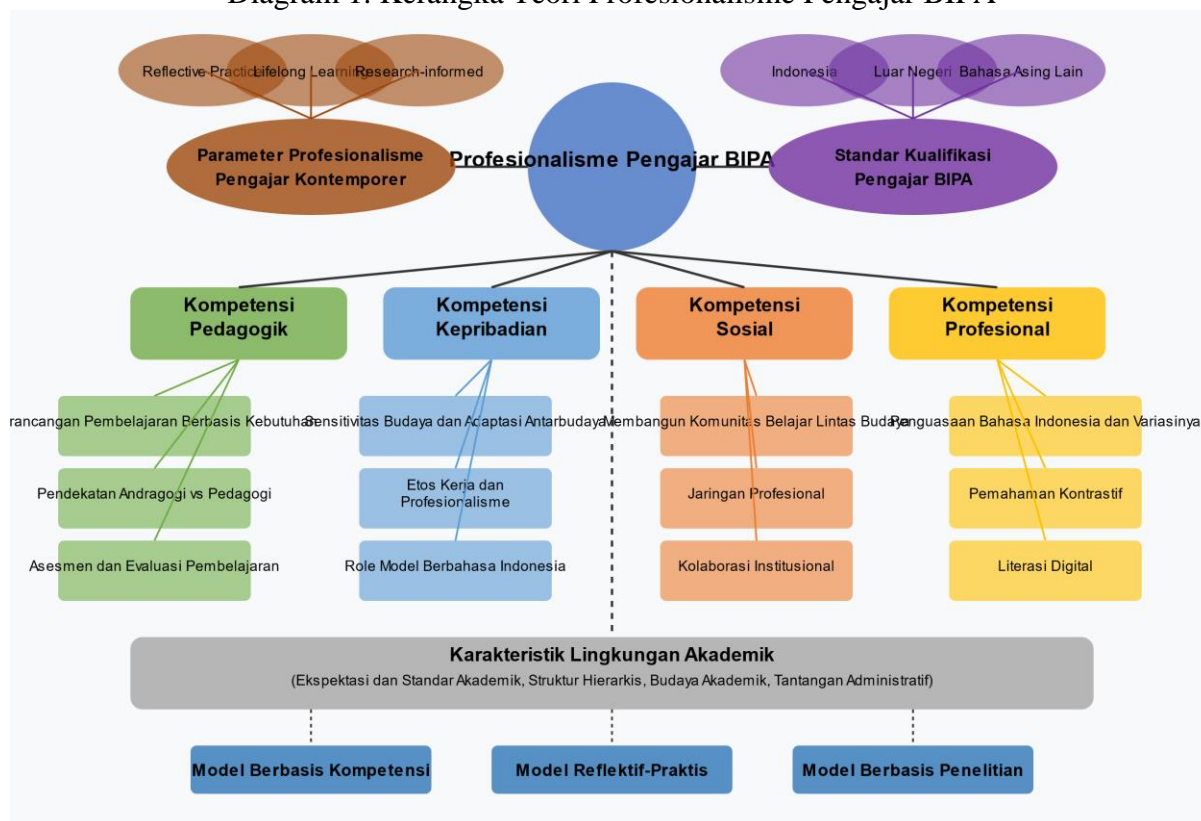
Diagram 1. Kerangka Teori Profesionalisme Pengajar BIPA

Reflective Practice Lifelong Learning Research-informed

Indonesia Luar Negeri Bahasa Asing Lain

Parameter Profesionalisme Pengajar Kontemporer

Profesionalisme Pengajar BIPA

Standar Kualifikasi Pengajar BIPA

Kompetensi Pedagogik

Kompetensi Kepribadian

Kompetensi Sosial

Kompetensi Profesional

Perancangan Pembelajaran Berbasis Kebutuhan

Pendekatan Andragogi vs Pedagogi

Asesmen dan Evaluasi Pembelajaran

Sensitivitas Budaya dan Adaptasi Antarbudaya

Etos Kerja dan Profesionalisme

Role Model Berbahasa Indonesia

Membangun Komunitas Belajar Lintas Budaya

Jaringan Profesional

Kolaborasi Institusional

Penguasaan Bahasa Indonesia dan Variasinya

Pemahaman Kontrastif

Literasi Digital

Karakteristik Lingkungan Akademik
(Ekspektasi dan Standar Akademik, Struktur Hierarkis, Budaya Akademik, Tantangan Administratif)

Model Berbasis Kompetensi

Model Reflektif-Praktis

Model Berbasis Penelitian